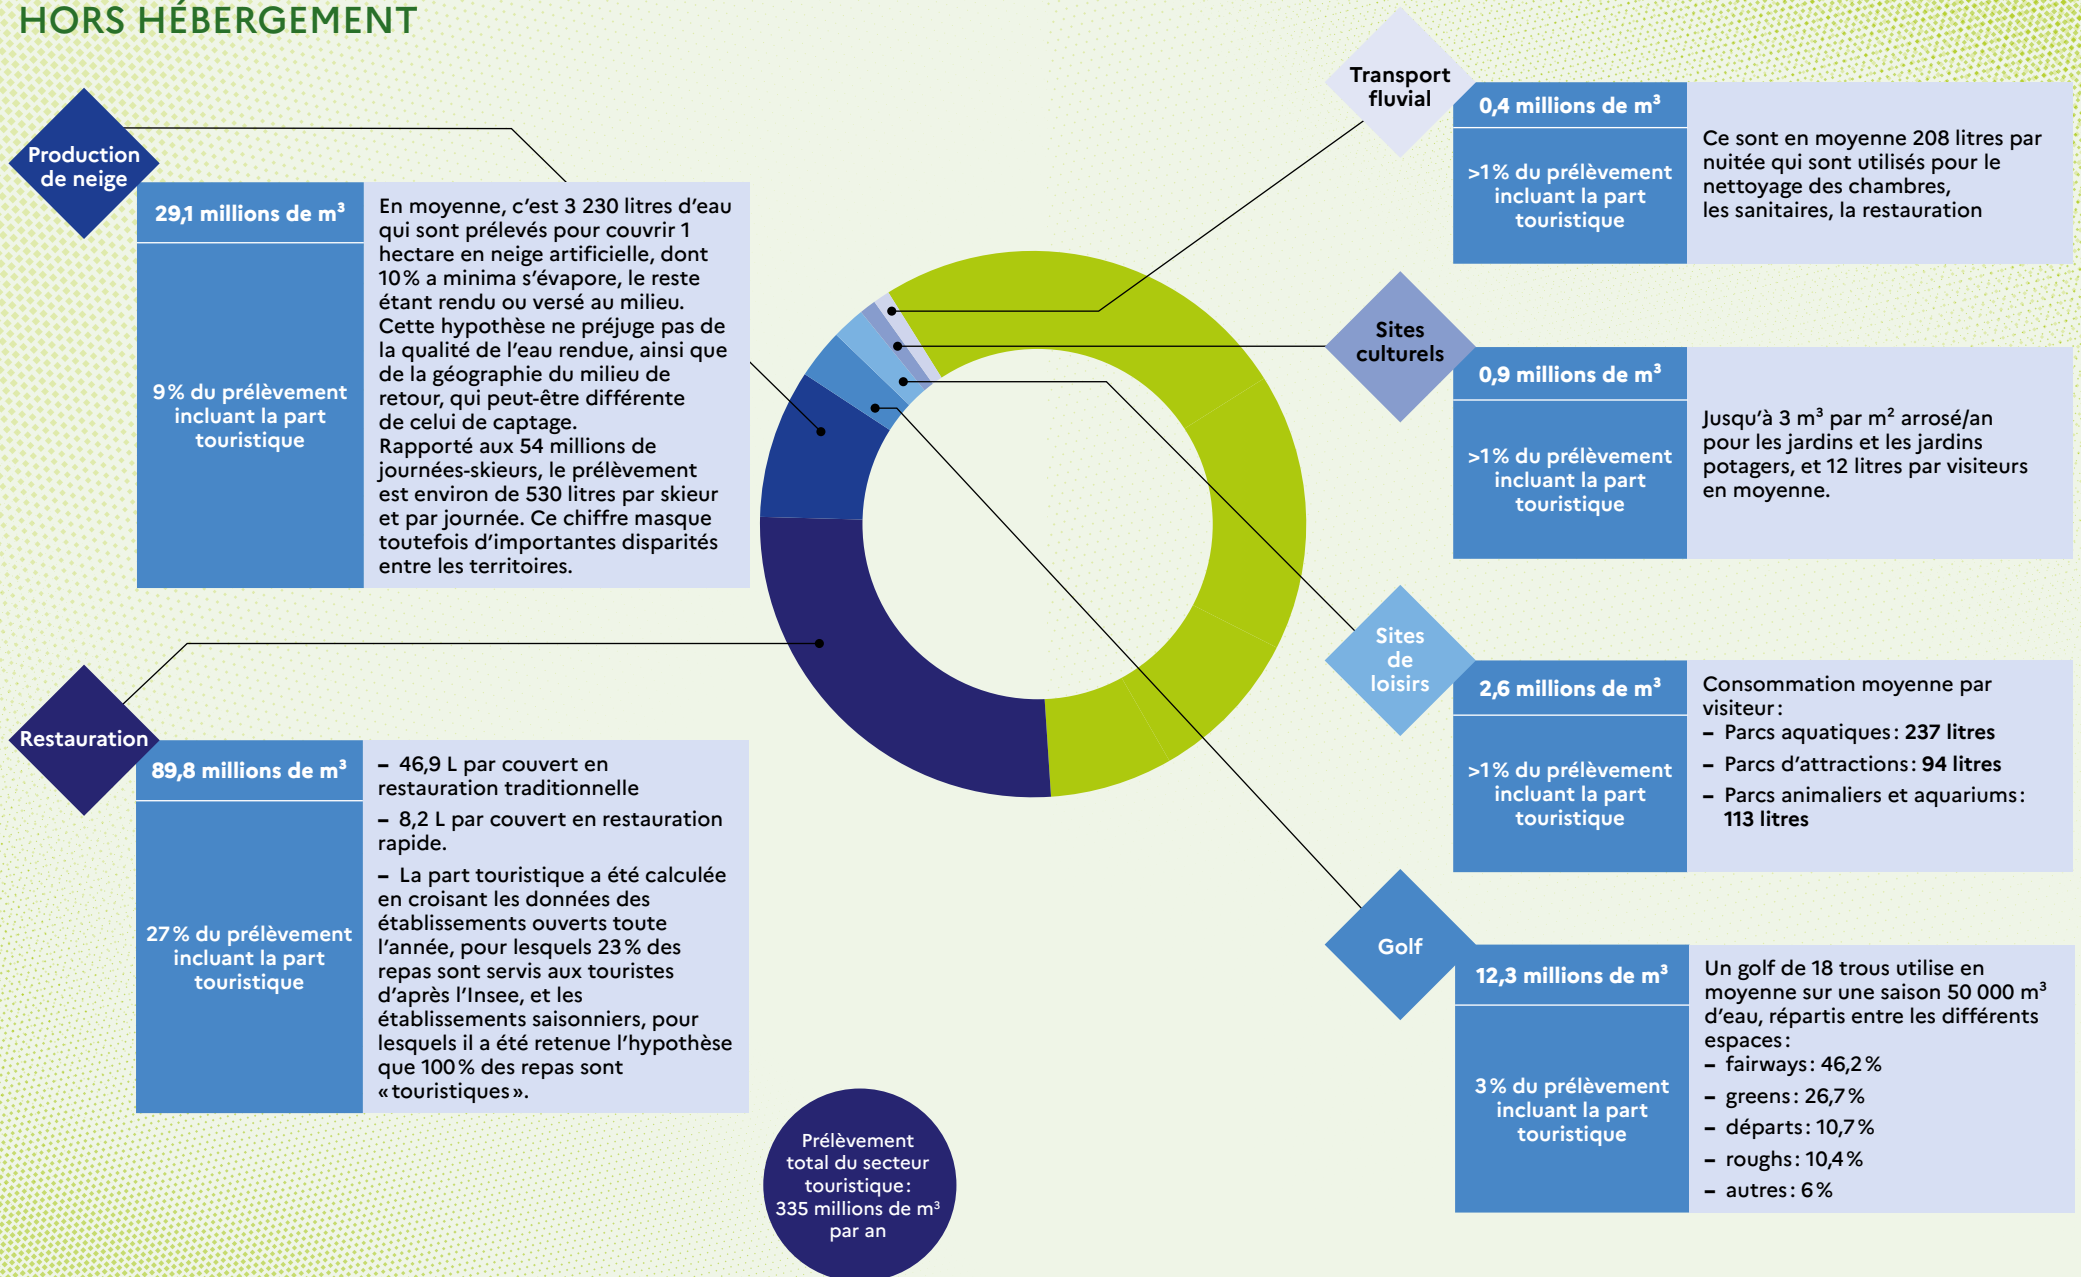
HORS HÉBERGEMENT

Production de neige

29,1 millions de m³

9 % du prélèvement incluant la part touristique

En moyenne, c'est 3 230 litres d'eau qui sont prélevés pour couvrir 1 hectare en neige artificielle, dont 10 % a minima s'évapore, le reste étant rendu ou versé au milieu. Cette hypothèse ne préjuge pas de la qualité de l'eau rendue, ainsi que de la géographie du milieu de retour, qui peut-être différente de celui de captage. Rapporté aux 54 millions de journées-skieurs, le prélèvement est environ de 530 litres par skieur et par journée. Ce chiffre masque toutefois d'importantes disparités entre les territoires.

Restauration

89,8 millions de m³

27 % du prélèvement incluant la part touristique

– 46,9 L par couvert en restauration traditionnelle
– 8,2 L par couvert en restauration rapide.
– La part touristique a été calculée en croisant les données des établissements ouverts toute l'année, pour lesquels 23 % des repas sont servis aux touristes d'après l'Insee, et les établissements saisonniers, pour lesquels il a été retenue l'hypothèse que 100 % des repas sont « touristiques ».

Prélèvement total du secteur touristique : 335 millions de m³ par an

Transport fluvial

0,4 millions de m³

>1 % du prélèvement incluant la part touristique

Ce sont en moyenne 208 litres par nuitée qui sont utilisés pour le nettoyage des chambres, les sanitaires, la restauration

Sites culturels

0,9 millions de m³

>1 % du prélèvement incluant la part touristique

Jusqu'à 3 m³ par m² arrosé/an pour les jardins et les jardins potagers, et 12 litres par visiteurs en moyenne.

Sites de loisirs

2,6 millions de m³

>1 % du prélèvement incluant la part touristique

Consommation moyenne par visiteur :
– Parcs aquatiques : 237 litres
– Parcs d'attractions : 94 litres
– Parcs animaliers et aquariums : 113 litres

Golf

12,3 millions de m³

3 % du prélèvement incluant la part touristique

Un golf de 18 trous utilise en moyenne sur une saison 50 000 m³ d'eau, répartis entre les différents espaces :
– fairways : 46,2 %
– greens : 26,7 %
– départs : 10,7 %
– roughs : 10,4 %
– autres : 6 %